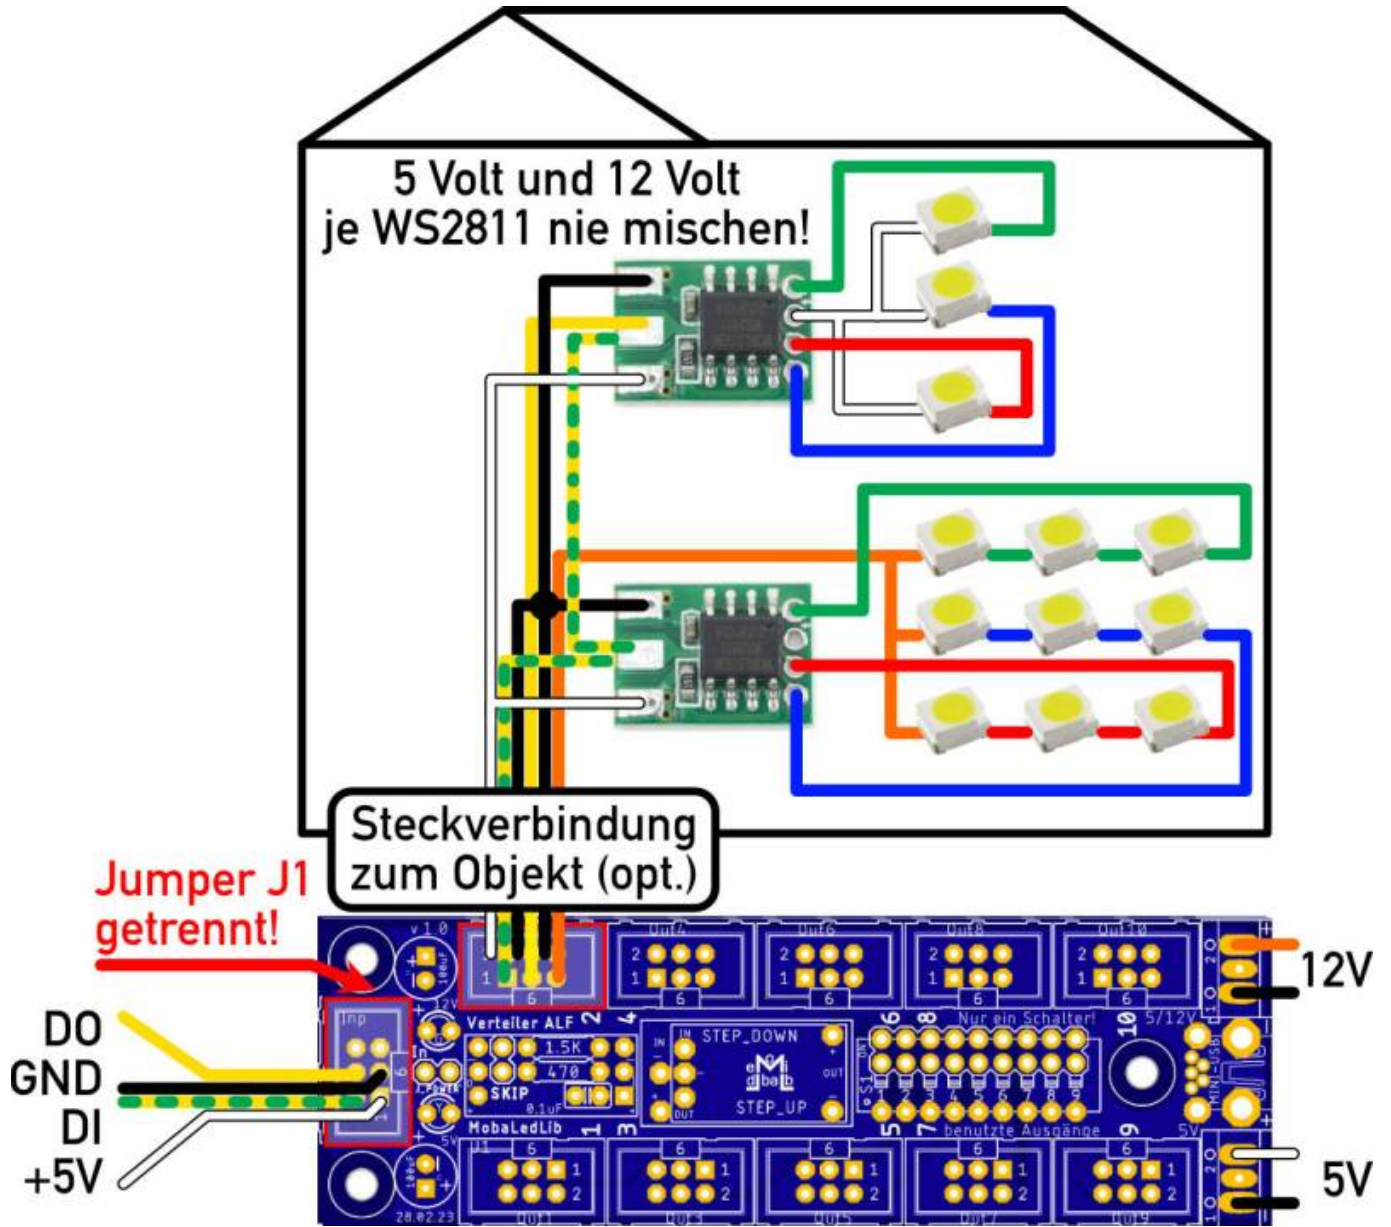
5 Volt und 12 Volt
je WS2811 nie mischen!

Steckverbindung
zum Objekt (opt.)

Jumper J1
getrennt!

DO
GND
DI
+5V

12V

5V

Verteiler ALF
1.5K
470
SKIP
MobaLedLib
STEP_DOWN
STEP_UP
Nur ein Schalter!
benutzte Ausgänge
Out4
Out6
Out8
Out10
Out1
Out3
Out5
Out7
Out9
Inp
v1.0
28.02.23
5/12V
MINI-USB
1 2 3 4 5 6 7 8 9 10
12V
5V
IN
OUT